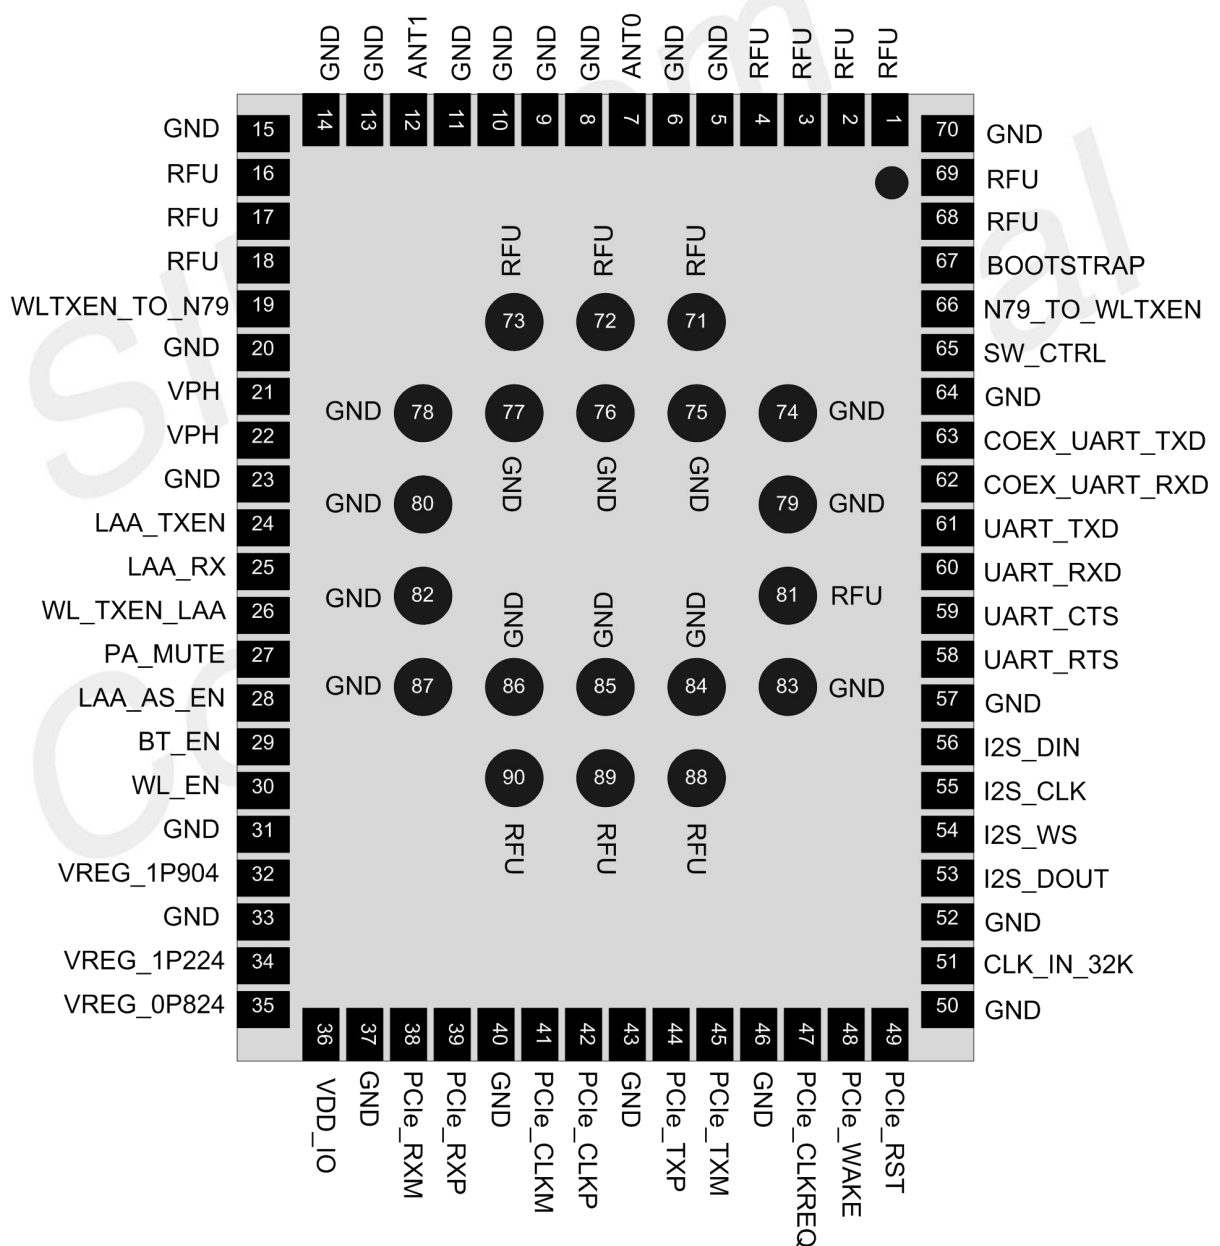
GND GND ANT1 GND GND GND GND ANT0 GND GND RFU RFU RFU RFU

14 13 12 11 10 9 8 7 6 5 4 3 2 1

GND 15
RFU 16
RFU 17
RFU 18
WLTXEN_TO_N79 19
GND 20
VPH 21
VPH 22
GND 23
LAA_TXEN 24
LAA_RX 25
WL_TXEN_LAA 26
PA_MUTE 27
LAA_AS_EN 28
BT_EN 29
WL_EN 30
GND 31
VREG_1P904 32
GND 33
VREG_1P224 34
VREG_0P824 35

70 GND
69 RFU
68 RFU
67 BOOTSTRAP
66 N79_TO_WLTXEN
65 SW_CTRL
64 GND
63 COEX_UART_TXD
62 COEX_UART_RXD
61 UART_TXD
60 UART_RXD
59 UART_CTS
58 UART_RTS
57 GND
56 I2S_DIN
55 I2S_CLK
54 I2S_WS
53 I2S_DOUT
52 GND
51 CLK_IN_32K
50 GND

RFU RFU RFU
73 72 71
GND 78 77 76 75 74 GND
GND GND GND
GND 80 79 GND
GND 82 81 RFU
GND GND GND
GND 87 86 85 84 83 GND
90 89 88
RFU RFU RFU

36 37 38 39 40 41 42 43 44 45 46 47 48 49

VDD_IO GND PCIe_RXM PCIe_RXP GND PCIe_CLKM PCIe_CLKP GND PCIe_TXP PCIe_TXM GND PCIe_CLKREQ PCIe_WAKE PCIe_RST